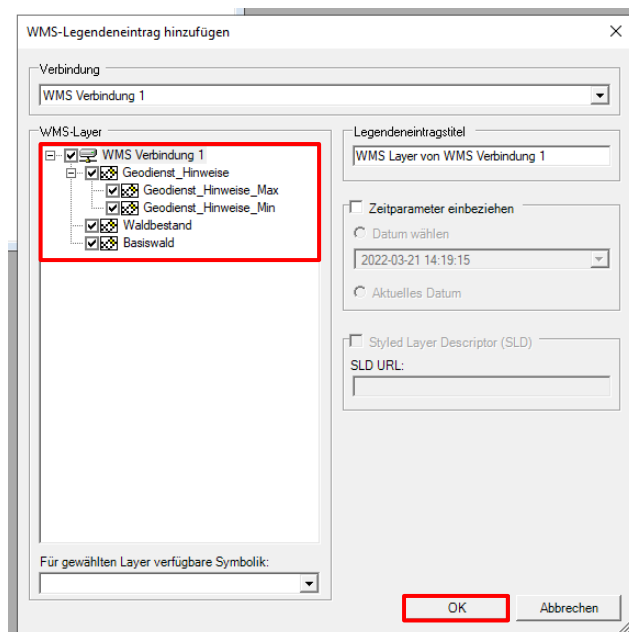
WMS-Legendeneintrag hinzufügen

Verbindung
WMS Verbindung 1

WMS-Layer
WMS Verbindung 1
Geodienst_Hinweise
Geodienst_Hinweise_Max
Geodienst_Hinweise_Min
Waldbestand
Basiswald

Legendeneintragstitel
WMS Layer von WMS Verbindung 1

Zeitparameter einbeziehen
Datum wählen
2022-03-21 14:19:15
Aktuelles Datum

Styled Layer Descriptor (SLD)
SLD URL:

Für gewählten Layer verfügbare Symbolik:

OK
Abbrechen